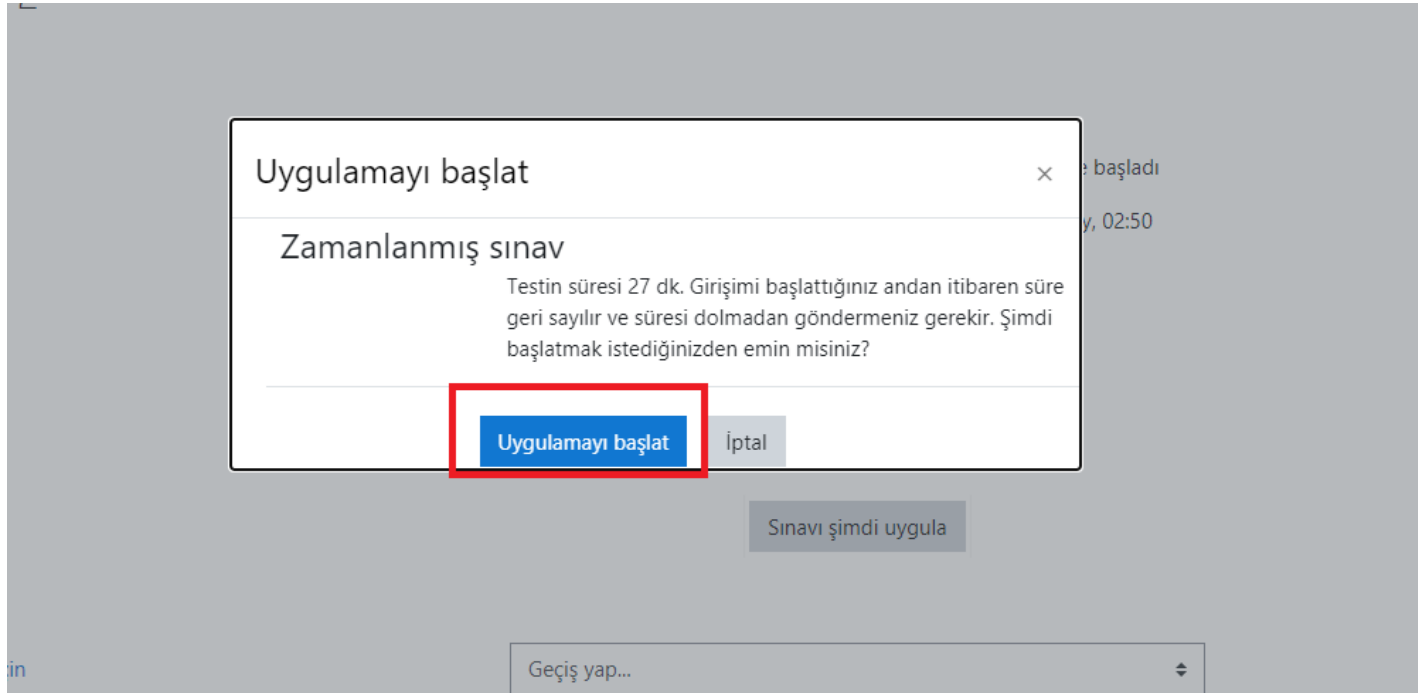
Uygulamayı başlat

×

Zamanlanmış sınav

Testin süresi 27 dk. Girişimi başlattığınız andan itibaren süre geri sayılır ve süresi dolmadan göndermeniz gerekir. Şimdi başlatmak istediğinizden emin misiniz?

Uygulamayı başlat

İptal

e başladı

y, 02:50

Sınavı şimdi uygula

in

Geçiş yap...